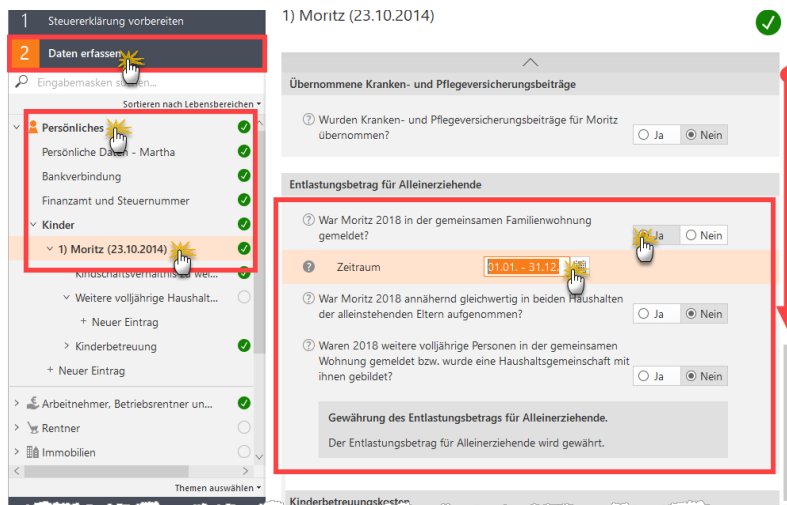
1 Steuererklärung vorbereiten

2 Daten erfassen

Eingabemasken suchen...

Sortieren nach Lebensbereichen

Persönliches

Persönliche Daten - Martha

Bankverbindung

Finanzamt und Steuernummer

Kinder

1) Moritz (23.10.2014)

Kindschaftsverhältnis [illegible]

Weitere volljährige Haushalt...

+ Neuer Eintrag

Kinderbetreuung

+ Neuer Eintrag

Arbeitnehmer, Betriebsrentner un...

Rentner

Immobilien

Themen auswählen

1) Moritz (23.10.2014)

Übernommene Kranken- und Pflegeversicherungsbeiträge

Wurden Kranken- und Pflegeversicherungsbeiträge für Moritz übernommen?

Ja Nein

Entlastungsbetrag für Alleinerziehende

War Moritz 2018 in der gemeinsamen Familienwohnung gemeldet?

Ja Nein

Zeitraum 01.01. - 31.12.

War Moritz 2018 annähernd gleichwertig in beiden Haushalten der alleinstehenden Eltern aufgenommen?

Ja Nein

Waren 2018 weitere volljährige Personen in der gemeinsamen Wohnung gemeldet bzw. wurde eine Haushaltsgemeinschaft mit ihnen gebildet?

Ja Nein

Gewährung des Entlastungsbetrags für Alleinerziehende.

Der Entlastungsbetrag für Alleinerziehende wird gewährt.

Kinderbetreuungskosten